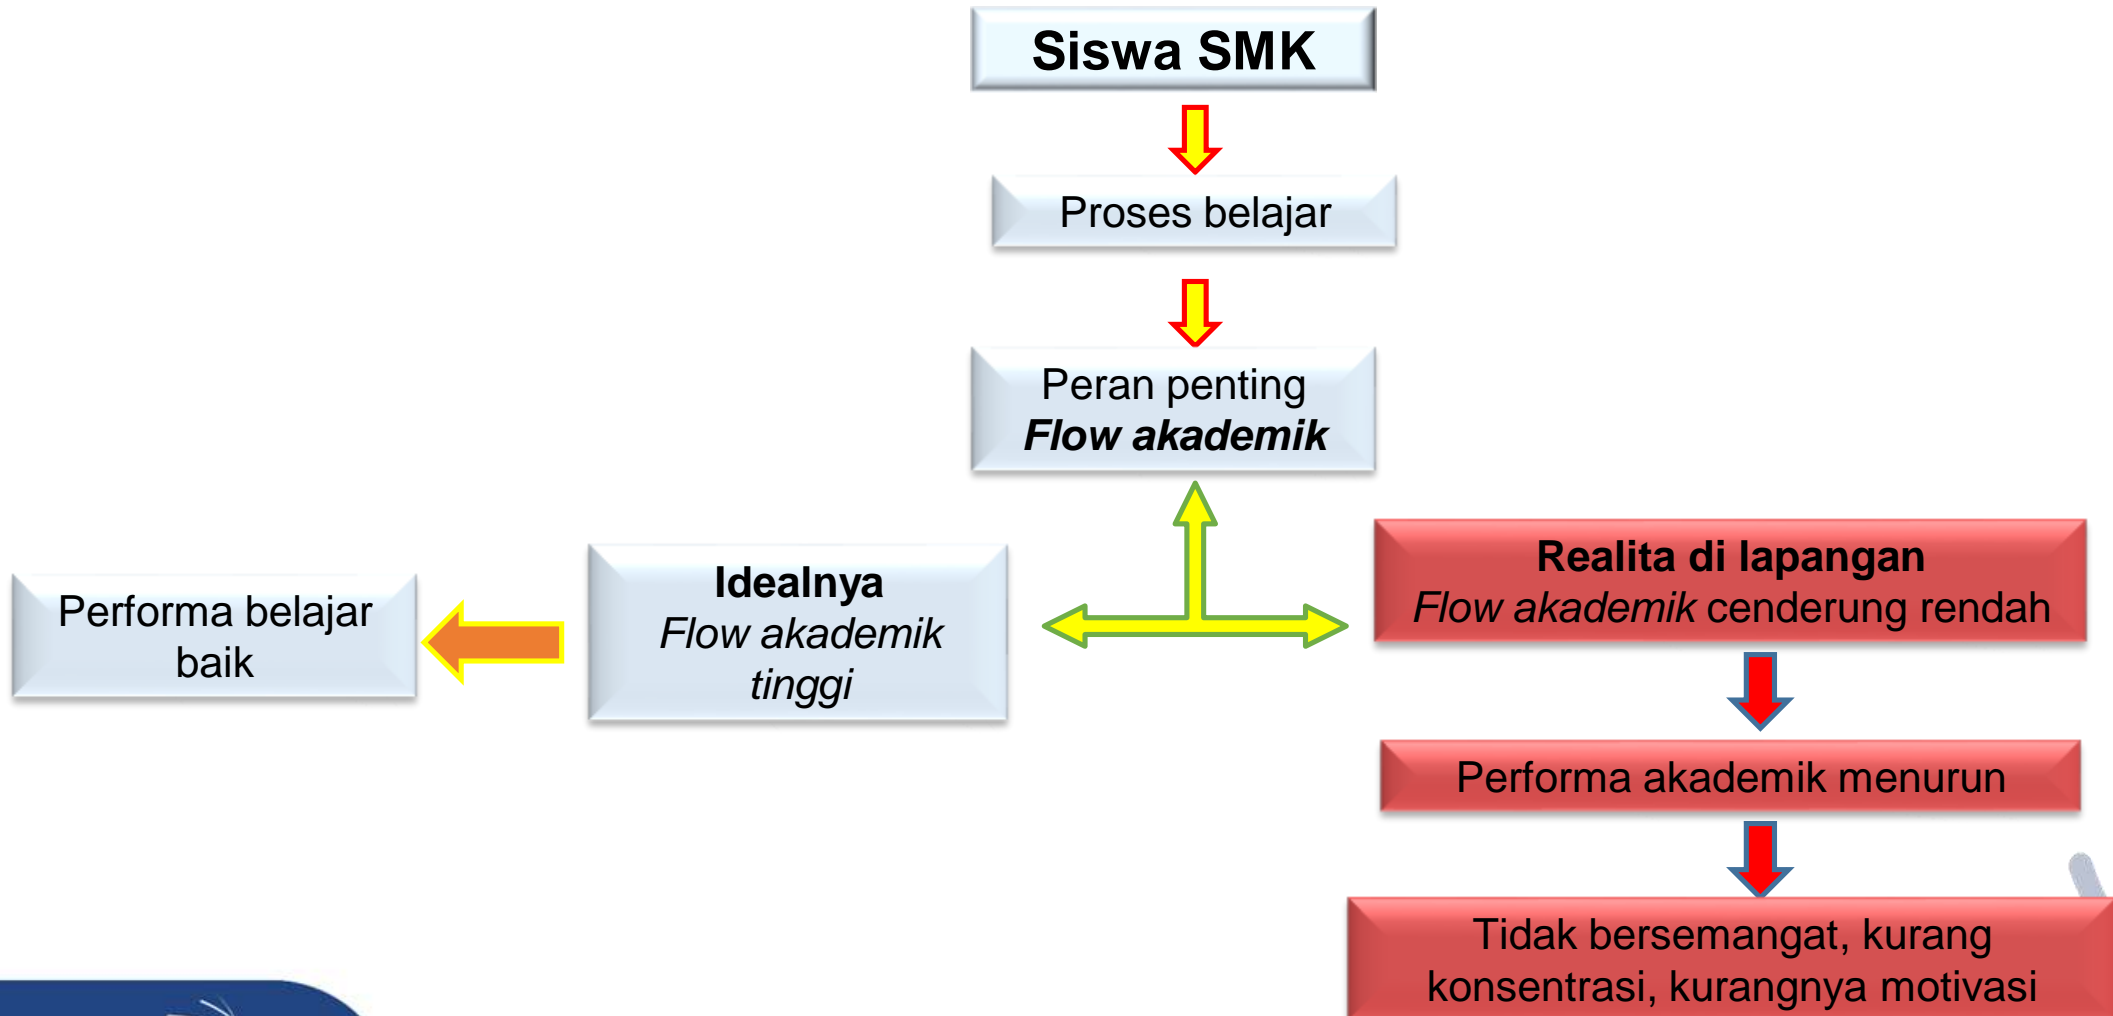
Siswa SMK

Proses belajar

Peran penting
*Flow akademik*

Performa belajar baik

**Idealnya**
*Flow akademik tinggi*

**Realita di lapangan**
*Flow akademik* cenderung rendah

Performa akademik menurun

Tidak bersemangat, kurang konsentrasi, kurangnya motivasi